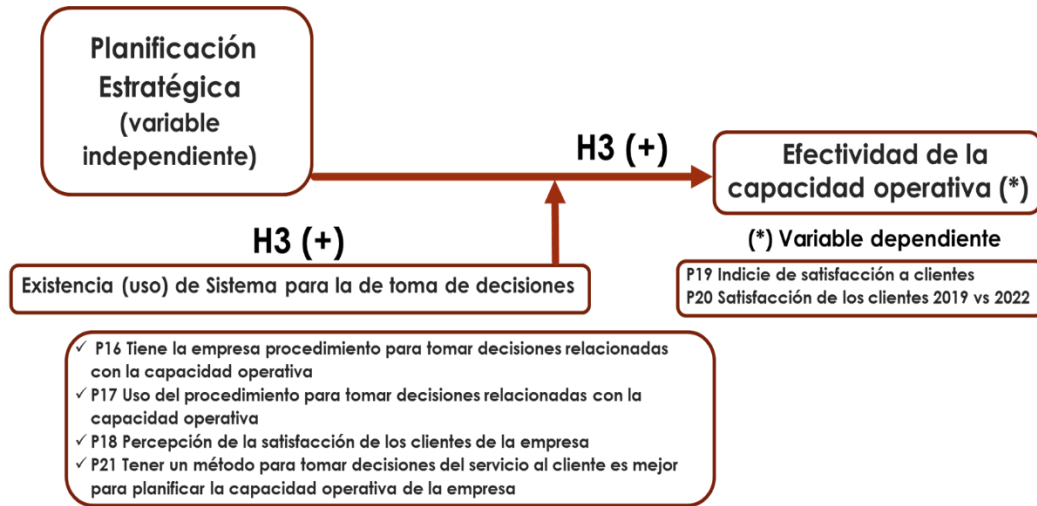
Planificación Estratégica (variable independiente)

H3 (+)

Efectividad de la capacidad operativa (*)

H3 (+)

Existencia (uso) de Sistema para la de toma de decisiones

(*) Variable dependiente

P19 Indicie de satisfacción a clientes
P20 Satisfacción de los clientes 2019 vs 2022

✓ P16 Tiene la empresa procedimiento para tomar decisiones relacionadas con la capacidad operativa
✓ P17 Uso del procedimiento para tomar decisiones relacionadas con la capacidad operativa
✓ P18 Percepción de la satisfacción de los clientes de la empresa
✓ P21 Tener un método para tomar decisiones del servicio al cliente es mejor para planificar la capacidad operativa de la empresa